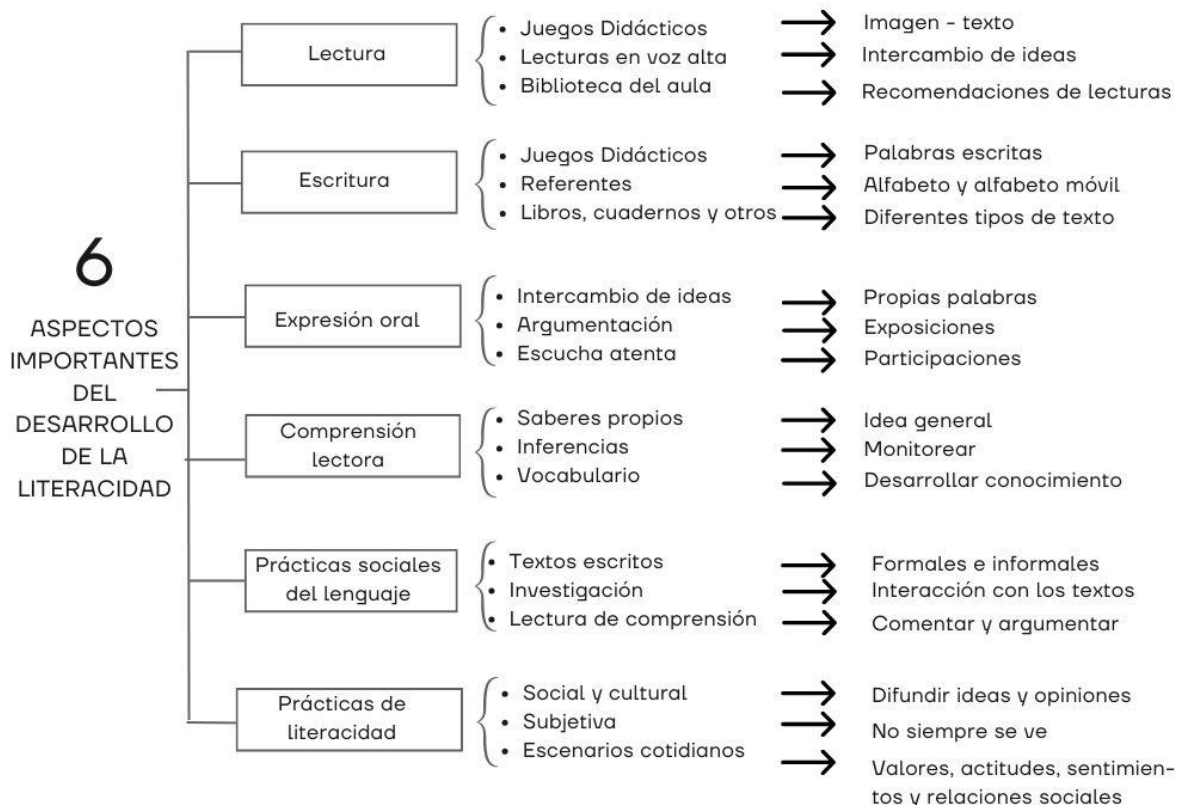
6

ASPECTOS IMPORTANTES DEL DESARROLLO DE LA LITERACIDAD

Lectura
- Juegos Didácticos → Imagen - texto
- Lecturas en voz alta → Intercambio de ideas
- Biblioteca del aula → Recomendaciones de lecturas

Escritura
- Juegos Didácticos → Palabras escritas
- Referentes → Alfabeto y alfabeto móvil
- Libros, cuadernos y otros → Diferentes tipos de texto

Expresión oral
- Intercambio de ideas → Propias palabras
- Argumentación → Exposiciones
- Escucha atenta → Participaciones

Comprensión lectora
- Saberes propios → Idea general
- Inferencias → Monitorear
- Vocabulario → Desarrollar conocimiento

Prácticas sociales del lenguaje
- Textos escritos → Formales e informales
- Investigación → Interacción con los textos
- Lectura de comprensión → Comentar y argumentar

Prácticas de literacidad
- Social y cultural → Difundir ideas y opiniones
- Subjetiva → No siempre se ve
- Escenarios cotidianos → Valores, actitudes, sentimientos y relaciones sociales